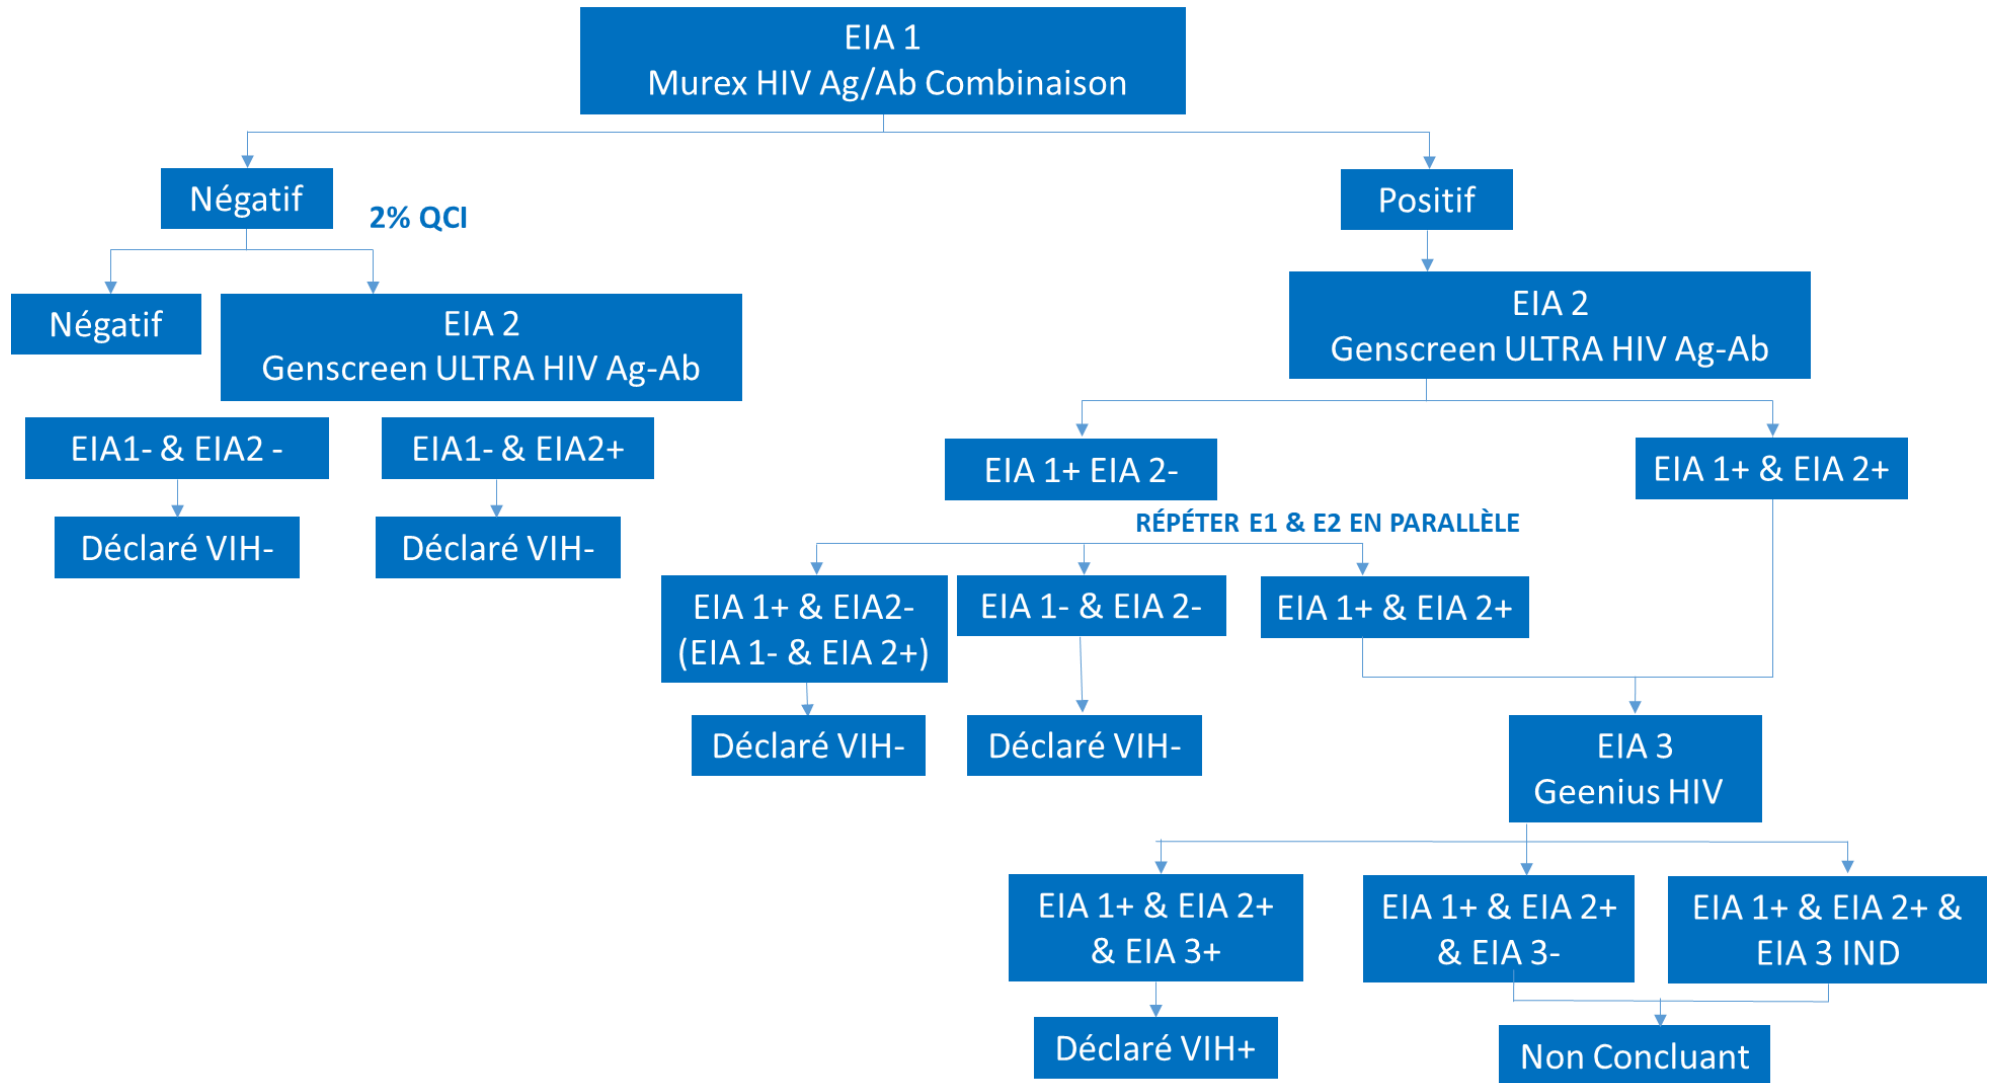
EIA 1
Murex HIV Ag/Ab Combinaison

Négatif

2% QCI

Positif

Négatif

EIA 2
Genscreen ULTRA HIV Ag-Ab

EIA 2
Genscreen ULTRA HIV Ag-Ab

EIA1- & EIA2 -

EIA1- & EIA2+

Déclaré VIH-

Déclaré VIH-

EIA 1+ EIA 2-

EIA 1+ & EIA 2+

RÉPÉTER E1 & E2 EN PARALLÈLE

EIA 1+ & EIA2-
(EIA 1- & EIA 2+)

EIA 1- & EIA 2-

EIA 1+ & EIA 2+

Déclaré VIH-

Déclaré VIH-

EIA 3
Geenius HIV

EIA 1+ & EIA 2+
& EIA 3+

EIA 1+ & EIA 2+
& EIA 3-

EIA 1+ & EIA 2+ &
EIA 3 IND

Déclaré VIH+

Non Concluant